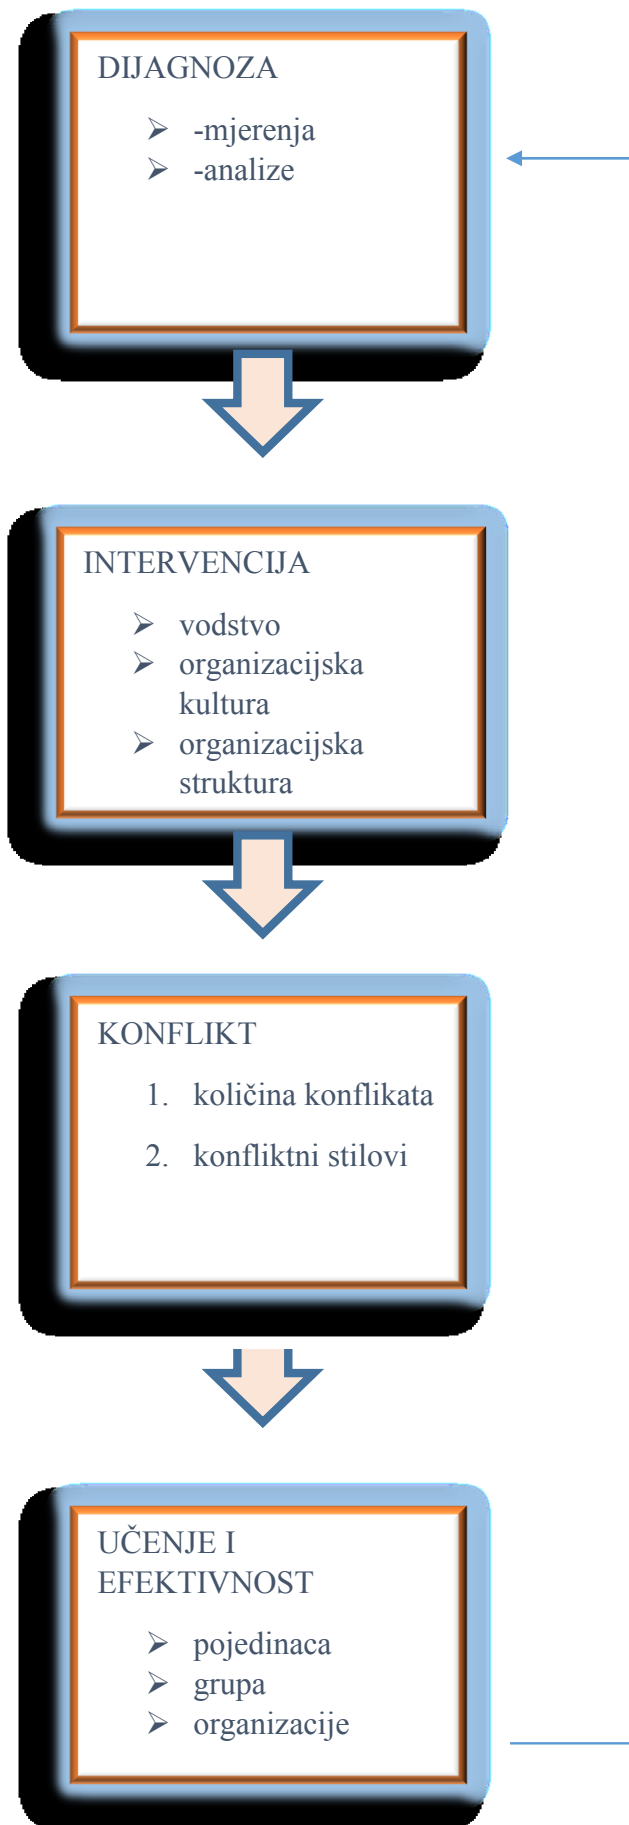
DIJAGNOZA

- -mjerenja
- -analize

INTERVENCIJA

- vodstvo
- organizacijska kultura
- organizacijska struktura

KONFLIKT

1. količina konflikata
2. konfliktni stilovi

UČENJE I EFEKTIVNOST

- pojedinaca
- grupa
- organizacije